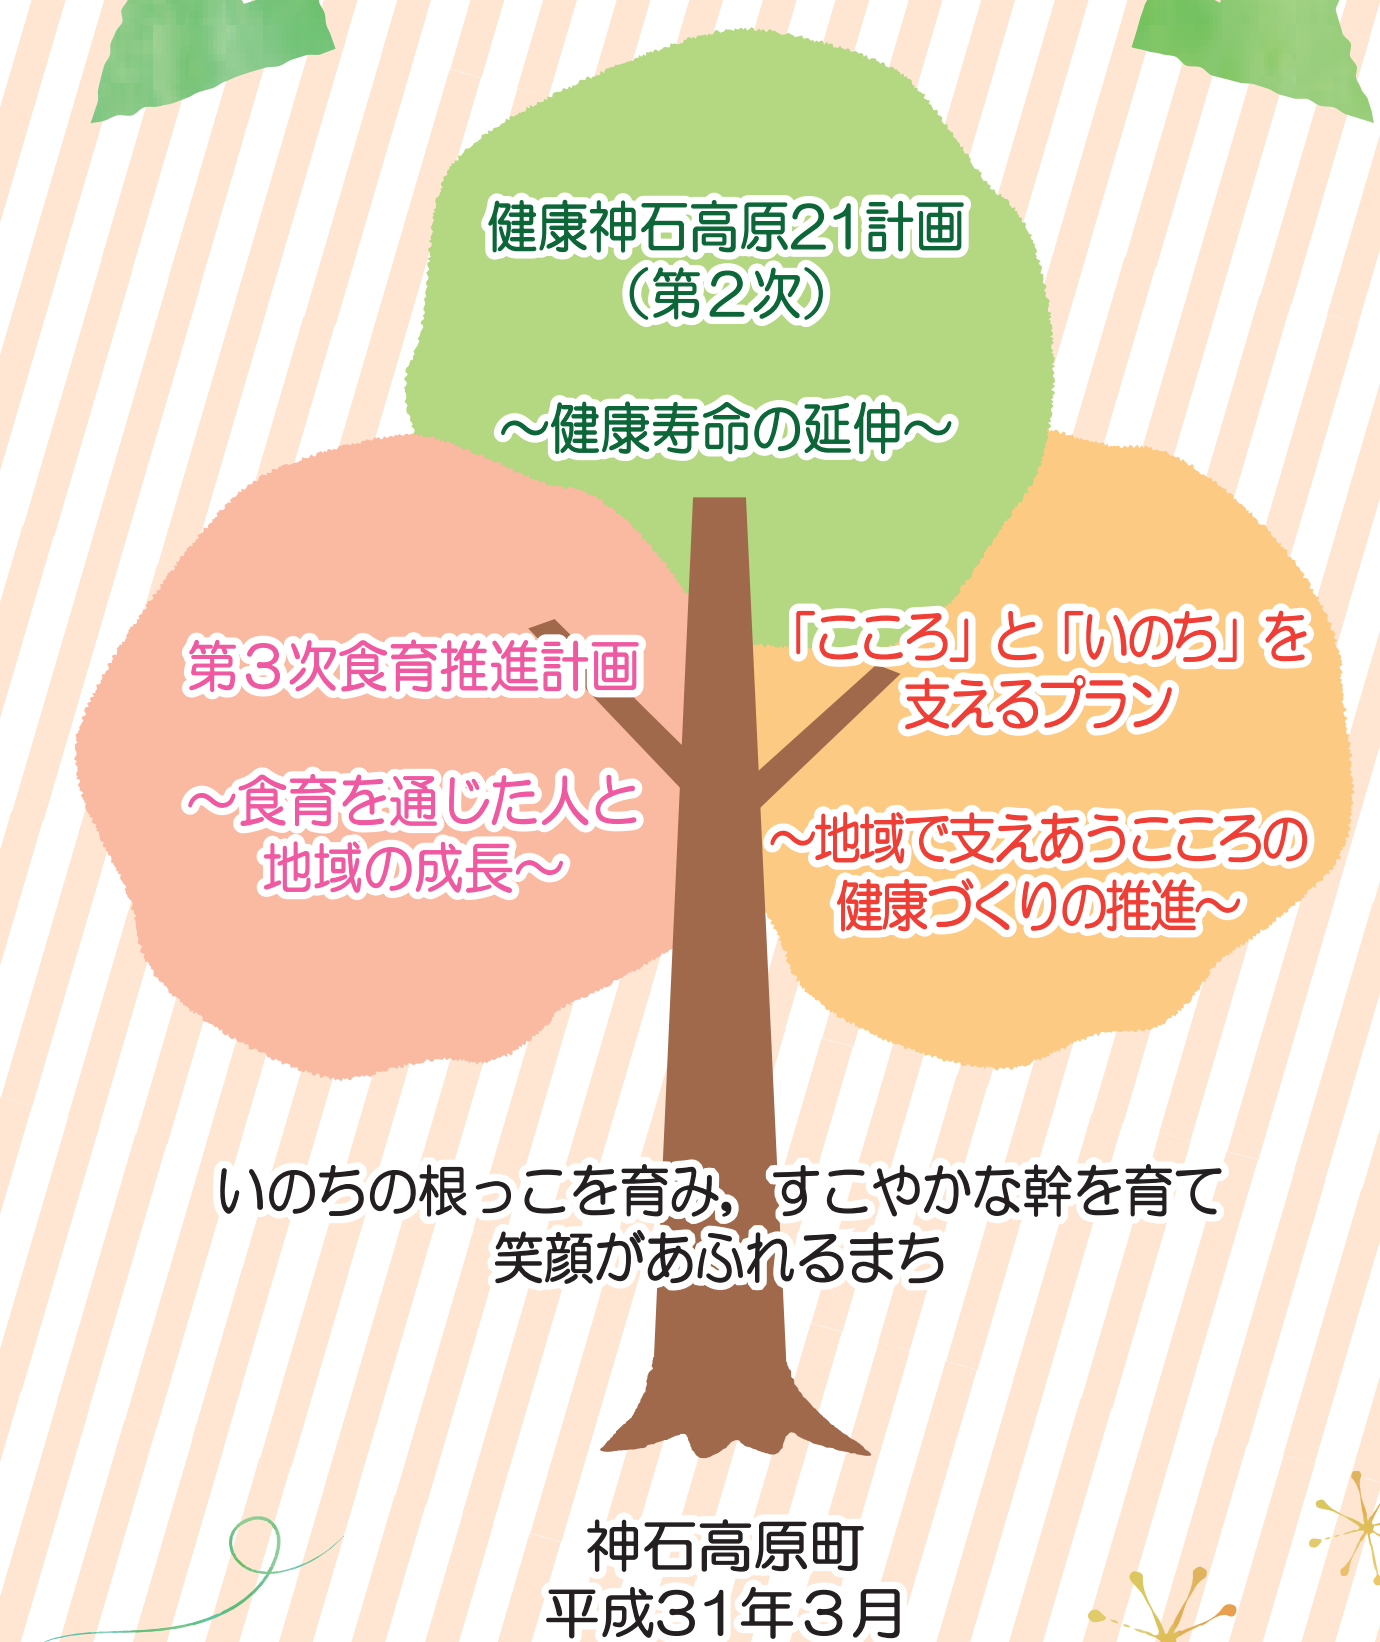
健康神石高原21計画
（第２次）

～健康寿命の延伸～

第３次食育推進計画

～食育を通じた人と地域の成長～

「こころ」と「いのち」を支えるプラン

～地域で支えあうこころの健康づくりの推進～

いのちの根っこを育み，すこやかな幹を育て
笑顔があふれるまち

神石高原町
平成31年３月